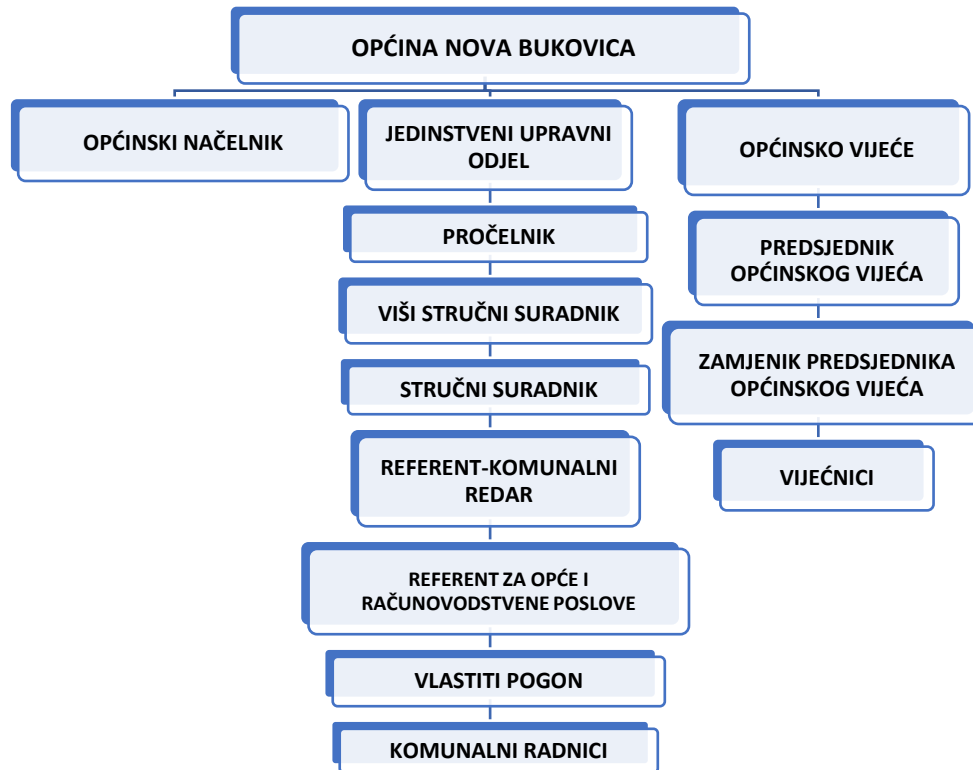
OPĆINA NOVA BUKOVICA

OPĆINSKI NAČELNIK

JEDINSTVENI UPRAVNI ODJEL

PROČELNIK

VIŠI STRUČNI SURADNIK

STRUČNI SURADNIK

REFERENT-KOMUNALNI REDAR

REFERENT ZA OPĆE I RAČUNOVODSTVENE POSLOVE

VLASTITI POGON

KOMUNALNI RADNICI

OPĆINSKO VIJEĆE

PREDSJEDNIK OPĆINSKOG VIJEĆA

ZAMJENIK PREDSJEDNIKA OPĆINSKOG VIJEĆA

VIJEĆNICI